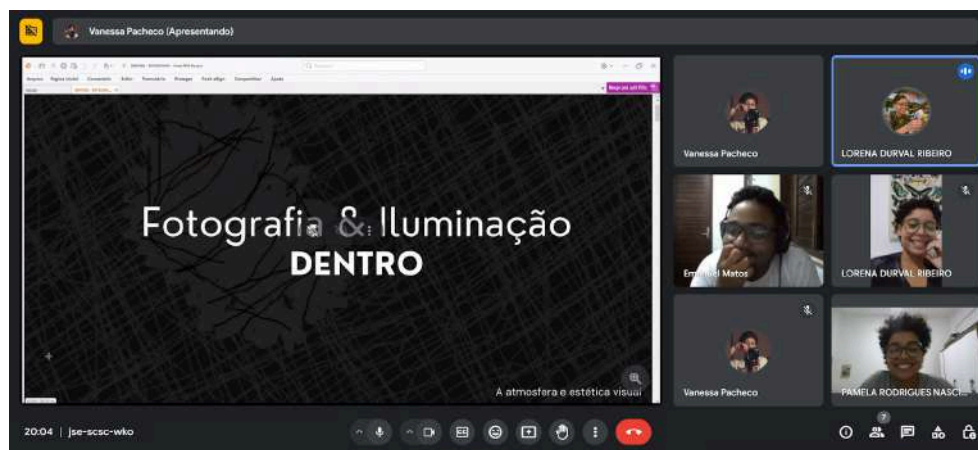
Vanessa Pacheco (Apresentando)

Fotografia & Iluminação
DENTRO

A atmosfera e estética visual

Vanessa Pacheco

LORENA DURVAL RIBEIRO

Em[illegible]el Matos

LORENA DURVAL RIBEIRO

Vanessa Pacheco

PAMELA RODRIGUES NASCI...

20:04 | jse-scsc-wko

7